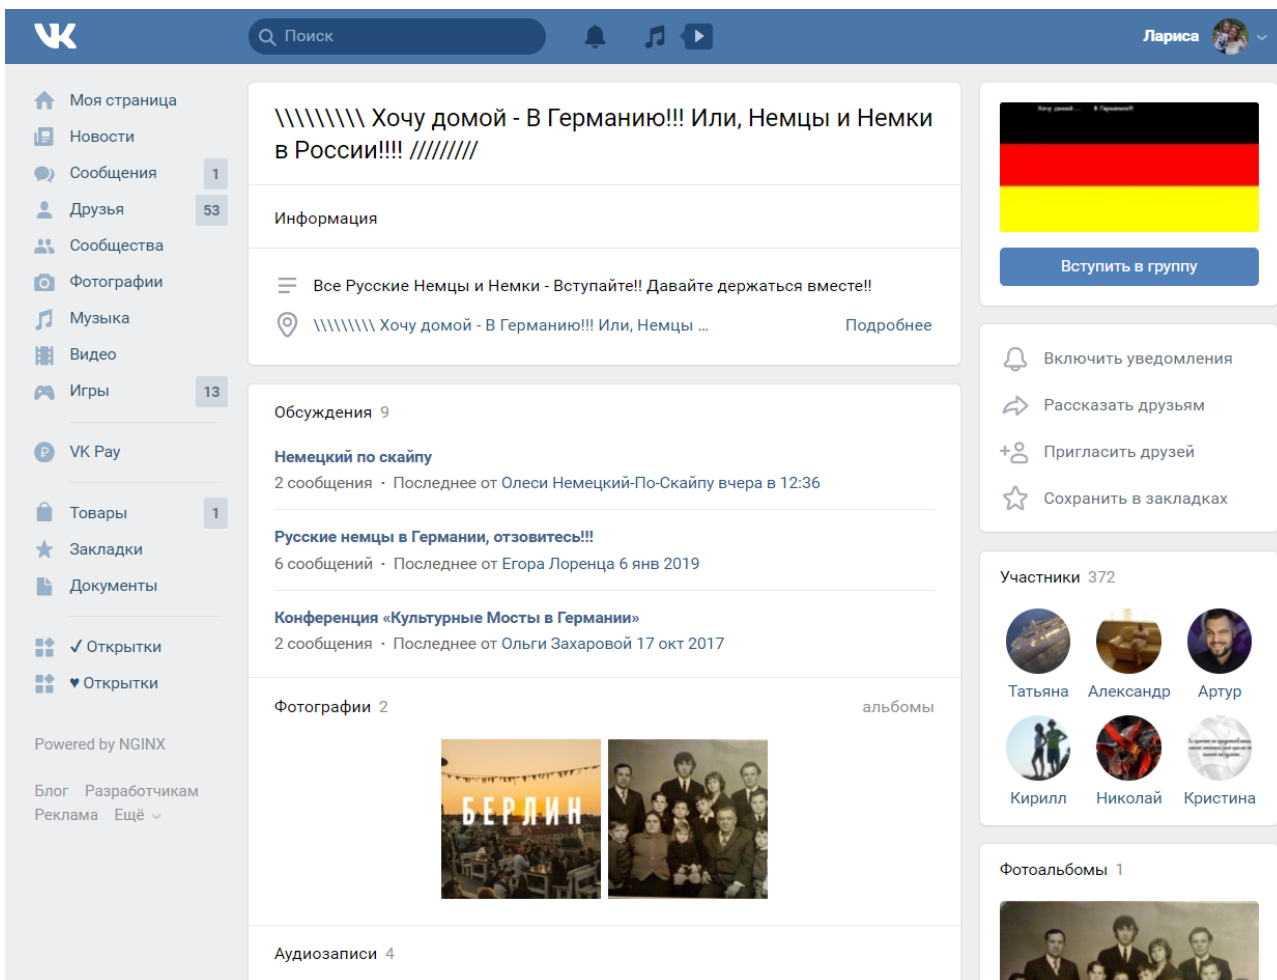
Поиск

Лариса

Моя страница
Новости
Сообщения 1
Друзья 53
Сообщества
Фотографии
Музыка
Видео
Игры 13

VK Pay

Товары 1
Закладки
Документы

✓ Открытки
♥ Открытки

Powered by NGINX

Блог Разработчикам
Реклама Ещё

\\\\\\\\\ Хочу домой - В Германию!!! Или, Немцы и Немки в России!!!! /////////

Информация

Все Русские Немцы и Немки - Вступайте!! Давайте держаться вместе!!

\\\\\\\\\ Хочу домой - В Германию!!! Или, Немцы ... Подробнее

Обсуждения 9

Немецкий по скайпу
2 сообщения · Последнее от Олеси Немецкий-По-Скайпу вчера в 12:36

Русские немцы в Германии, отзовитесь!!!
6 сообщений · Последнее от Егора Лоренца 6 янв 2019

Конференция «Культурные Мосты в Германии»
2 сообщения · Последнее от Ольги Захаровой 17 окт 2017

Фотографии 2 альбомы

БЕРЛИН

Аудиозаписи 4

Вступить в группу

Включить уведомления
Рассказать друзьям
Пригласить друзей
Сохранить в закладках

Участники 372

Татьяна Александр Артур
Кирилл Николай Кристина

Фотоальбомы 1